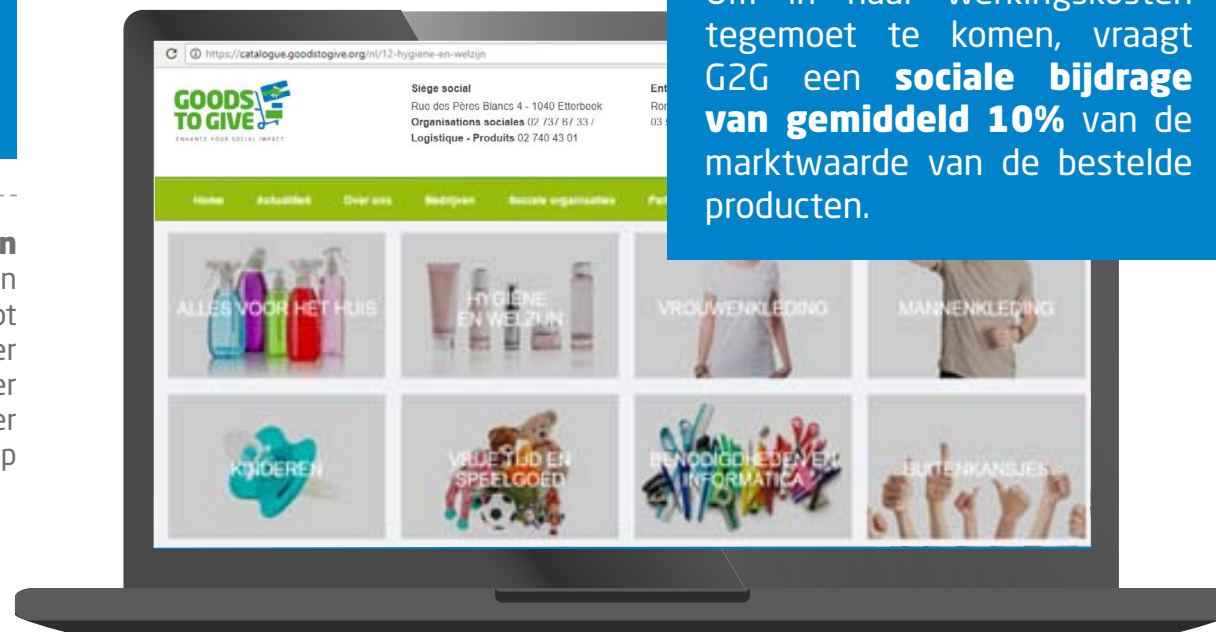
n
n
ot
er
er
er
p

C https://catalogue.goodstogive.org/nl/12-hygiene-en-welzijn

GOODS TO GIVE
ENHANCE YOUR SOCIAL IMPACT

Siège social
Rue des Pères Blancs 4 - 1040 Etterbeek
Organisations sociales 02 737 67 33 /
Logistique - Produits 02 740 43 01

Ent
Ror
03 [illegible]

Home Actualiteit Over ons Bedrijven Sociale organisaties Pa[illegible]

ALLES VOOR HET HUIS
HYGIENE EN WELZIJN
VROUWENKLEDING
MANNENKLEDING
KINDEREN
VRIJE TIJD EN SPEELGOED
BENODIGDHEDEN EN INFORMATICA
UITTENKANSJES

Om in haar werkingskosten tegemoet te komen, vraagt G2G een **sociale bijdrage van gemiddeld 10%** van de marktwaarde van de bestelde producten.